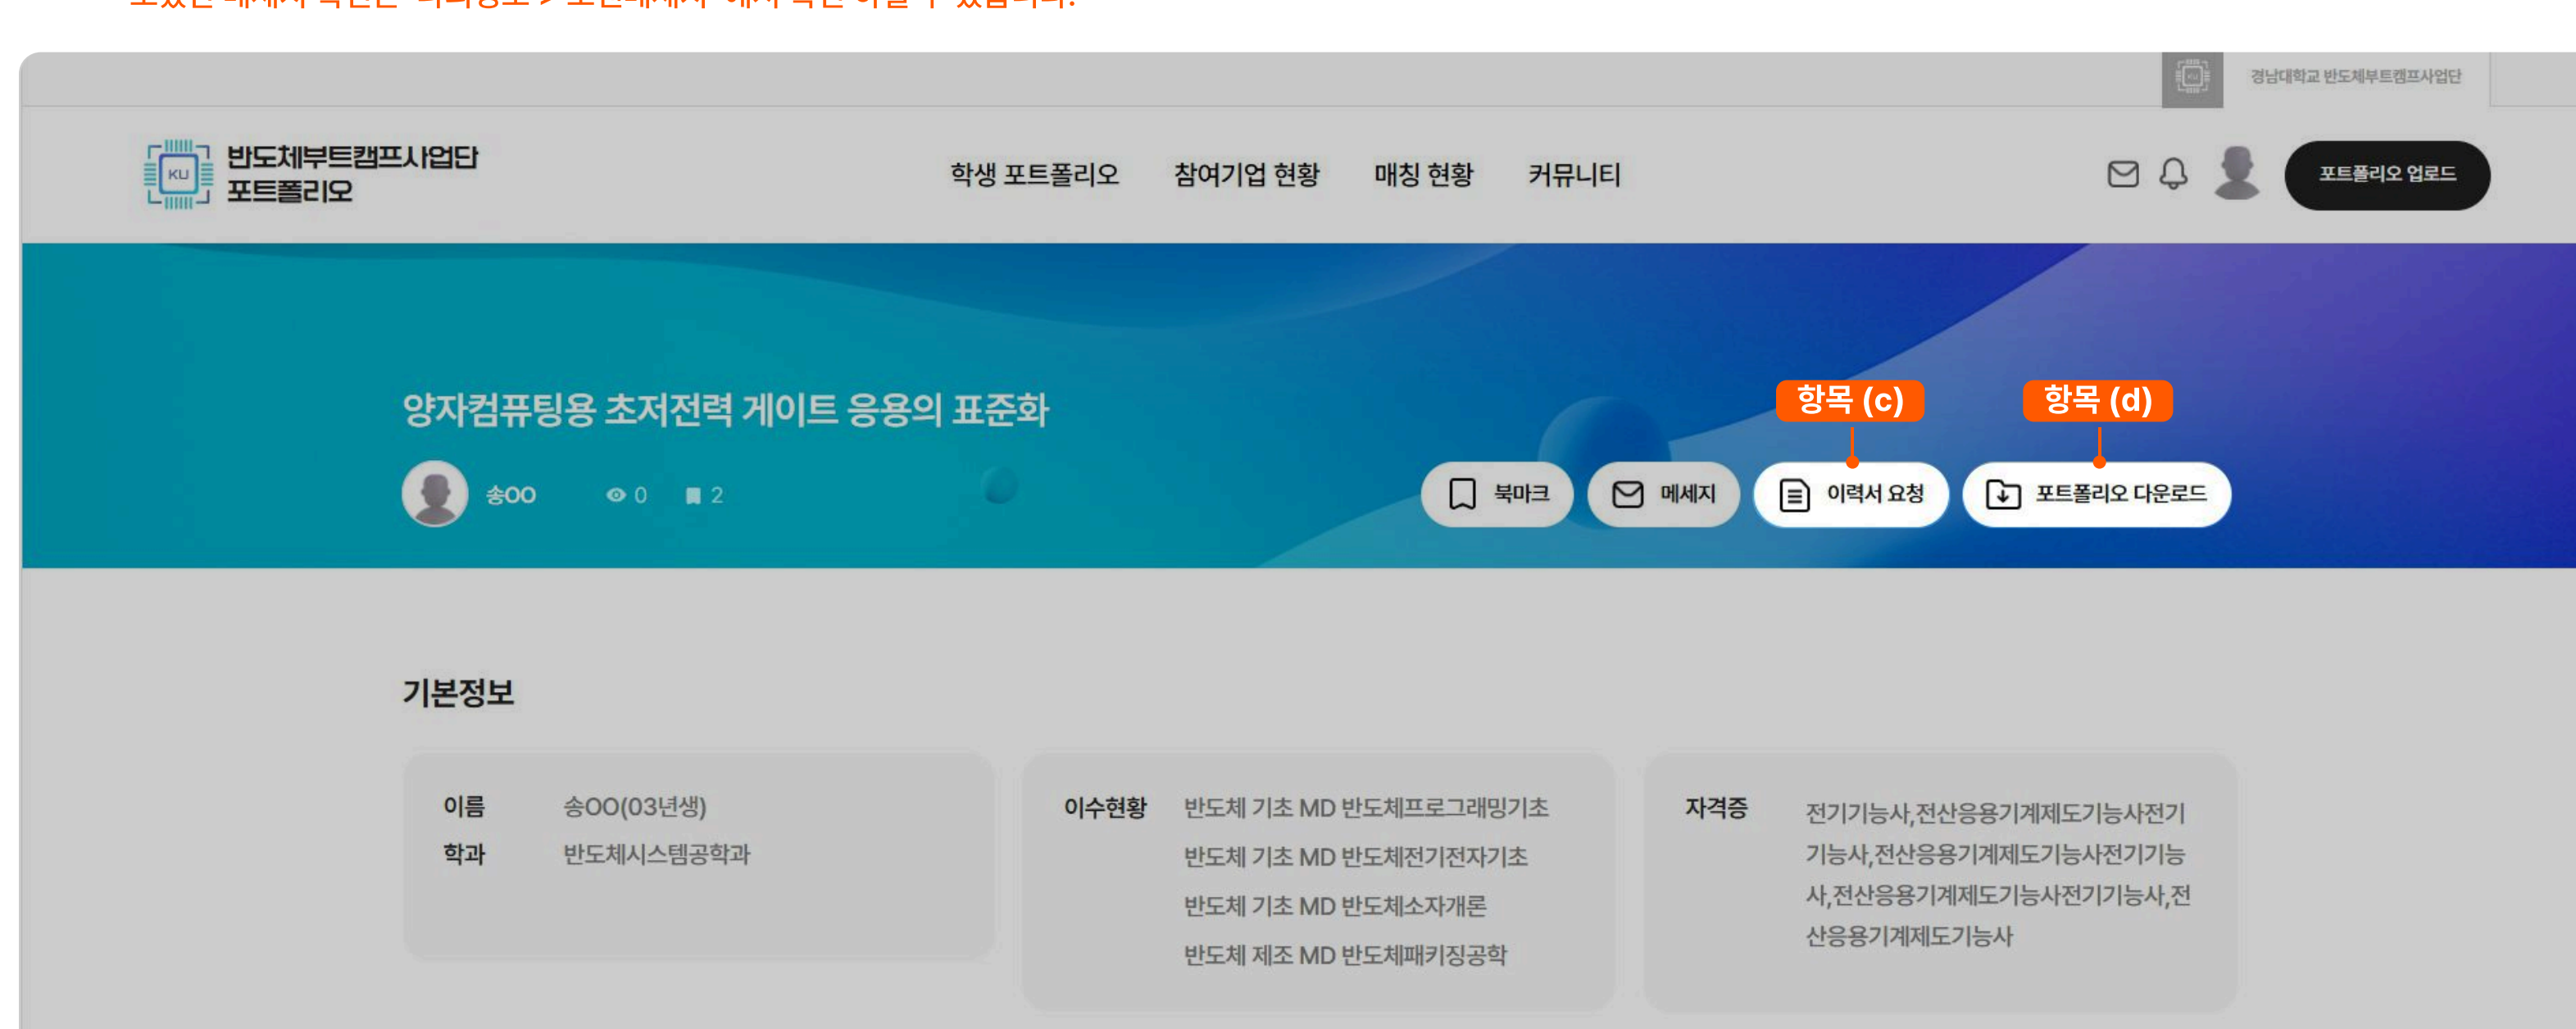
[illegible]

경남대학교 반도체부트캠프사업단

KU 반도체부트캠프사업단 포트폴리오

학생 포트폴리오 참여기업 현황 매칭 현황 커뮤니티

포트폴리오 업로드

양자컴퓨팅용 초저전력 게이트 응용의 표준화

송OO 0 2

항목 (c) 항목 (d)

북마크 메세지 이력서 요청 포트폴리오 다운로드

기본정보

| 이름 | 송OO(03년생) |
|---|---|
| 학과 | 반도체시스템공학과 |

이수현황 반도체 기초 MD 반도체프로그래밍기초
반도체 기초 MD 반도체전기전자기초
반도체 기초 MD 반도체소자개론
반도체 제조 MD 반도체패키징공학

자격증 전기기능사,전산응용기계제도기능사전기기능사,전산응용기계제도기능사전기기능사,전산응용기계제도기능사전기기능사,전산응용기계제도기능사